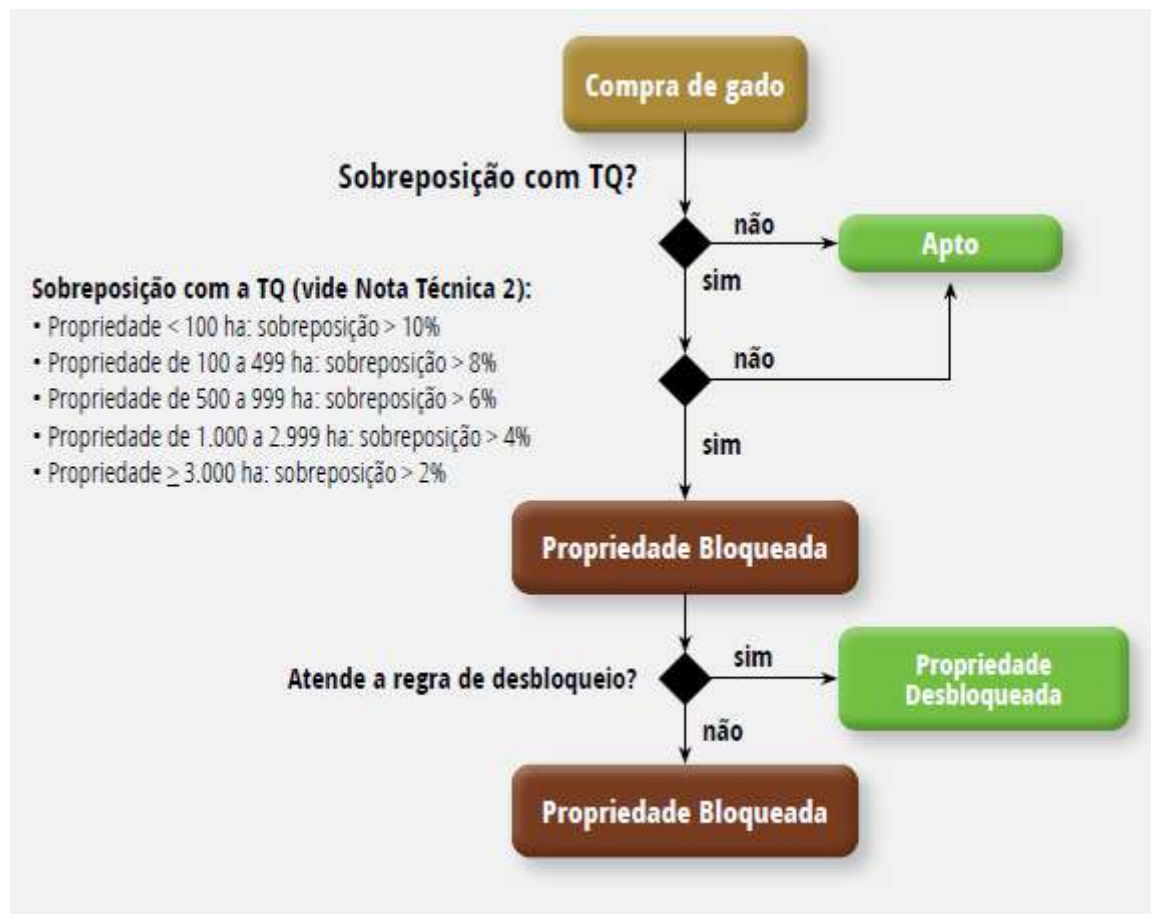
Compra de gado

Sobreposição com TQ?

não

Apto

sim

Sobreposição com a TQ (vide Nota Técnica 2):
• Propriedade < 100 ha: sobreposição > 10%
• Propriedade de 100 a 499 ha: sobreposição > 8%
• Propriedade de 500 a 999 ha: sobreposição > 6%
• Propriedade de 1.000 a 2.999 ha: sobreposição > 4%
• Propriedade $\geq$ 3.000 ha: sobreposição > 2%

não

sim

Propriedade Bloqueada

Atende a regra de desbloqueio?

sim

Propriedade Desbloqueada

não

Propriedade Bloqueada